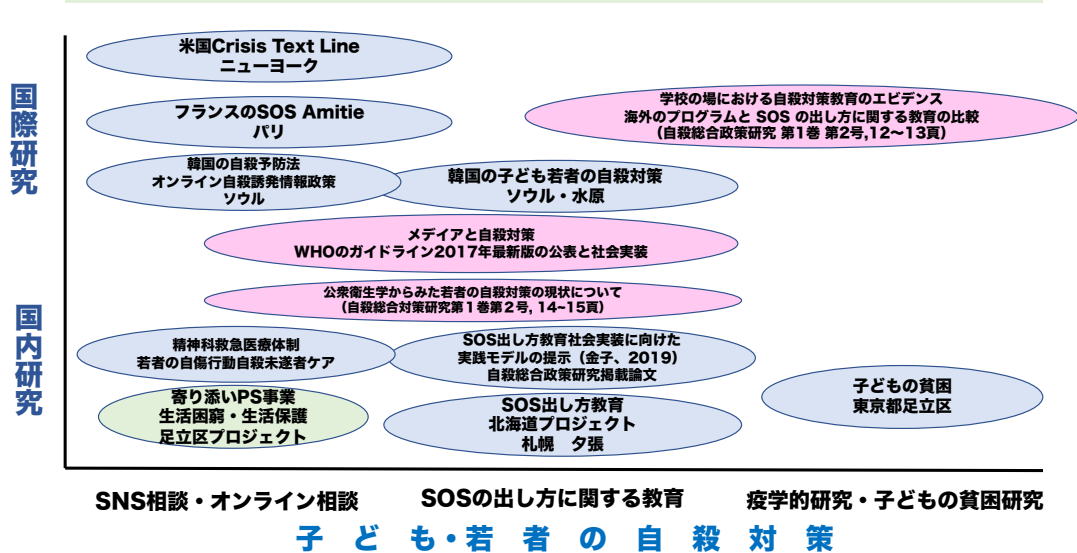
国際研究

国内研究

米国Crisis Text Line
ニューヨーク

フランスのSOS Amitie
パリ

学校の場における自殺対策教育のエビデンス
海外のプログラムと SOS の出し方に関する教育の比較
（自殺総合政策研究 第1巻 第2号,12〜13頁）

韓国の自殺予防法
オンライン自殺誘発情報政策
ソウル

韓国の子ども若者の自殺対策
ソウル・水原

メディアと自殺対策
WHOのガイドライン2017年最新版の公表と社会実装

公衆衛生学からみた若者の自殺対策の現状について
（自殺総合対策研究第１巻第2号, 14−15頁）

精神科救急医療体制
若者の自傷行動自殺未遂者ケア

SOS出し方教育社会実装に向けた
実践モデルの提示（金子、2019）
自殺総合政策研究掲載論文

子どもの貧困
東京都足立区

寄り添いPS事業
生活困窮・生活保護
足立区プロジェクト

SOS出し方教育
北海道プロジェクト
札幌　夕張

SNS相談・オンライン相談

SOSの出し方に関する教育

疫学的研究・子どもの貧困研究

子ども・若者の自殺対策